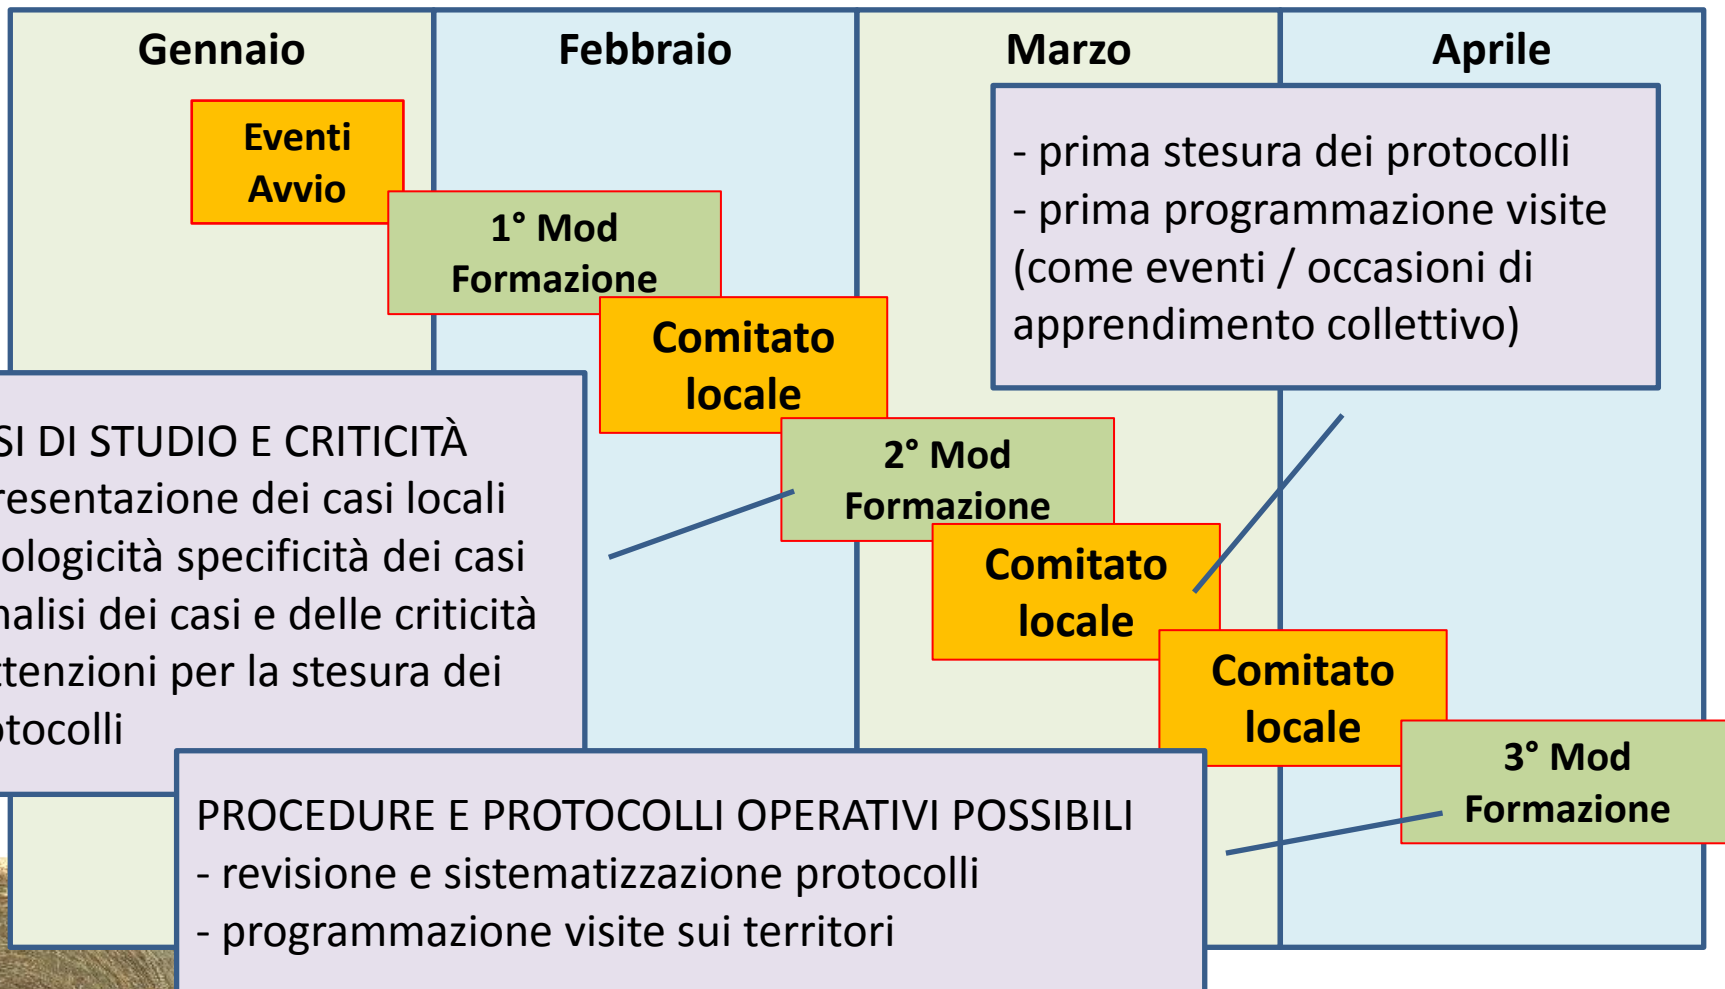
Gennaio

Febbraio

Marzo

Aprile

Eventi Avvio

1° Mod Formazione

Comitato locale

2° Mod Formazione

Comitato locale

Comitato locale

3° Mod Formazione

- prima stesura dei protocolli
- prima programmazione visite (come eventi / occasioni di apprendimento collettivo)

SI DI STUDIO E CRITICITÀ
resentazione dei casi locali
ologicità specificità dei casi
nalisi dei casi e delle criticità
ttenzioni per la stesura dei
otocolli

PROCEDURE E PROTOCOLLI OPERATIVI POSSIBILI
- revisione e sistematizzazione protocolli
- programmazione visite sui territori